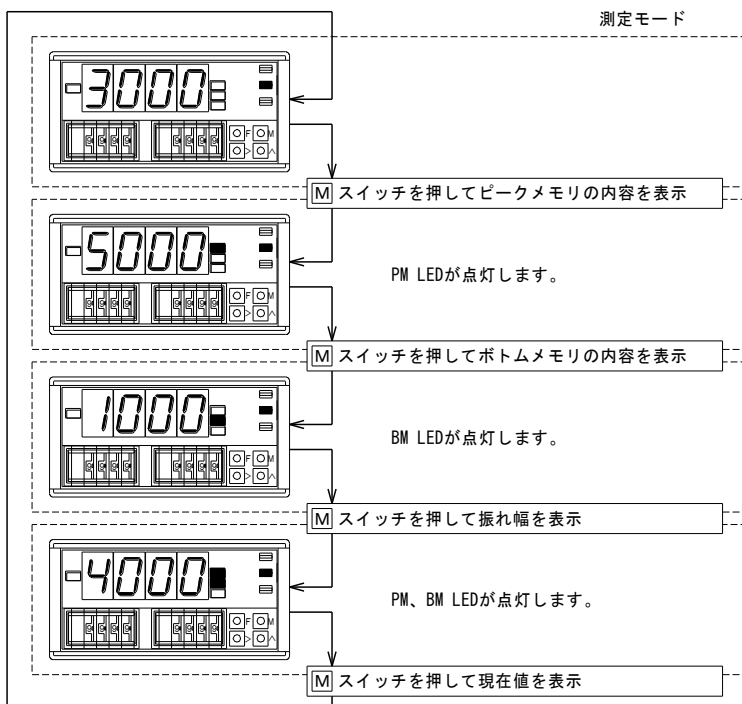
測定モード

3000

F M
> ∧

M スイッチを押してピークメモリの内容を表示

5000

F M
> ∧

PM LEDが点灯します。

M スイッチを押してボトムメモリの内容を表示

1000

F M
> ∧

BM LEDが点灯します。

M スイッチを押して振れ幅を表示

4000

F M
> ∧

PM、BM LEDが点灯します。

M スイッチを押して現在値を表示